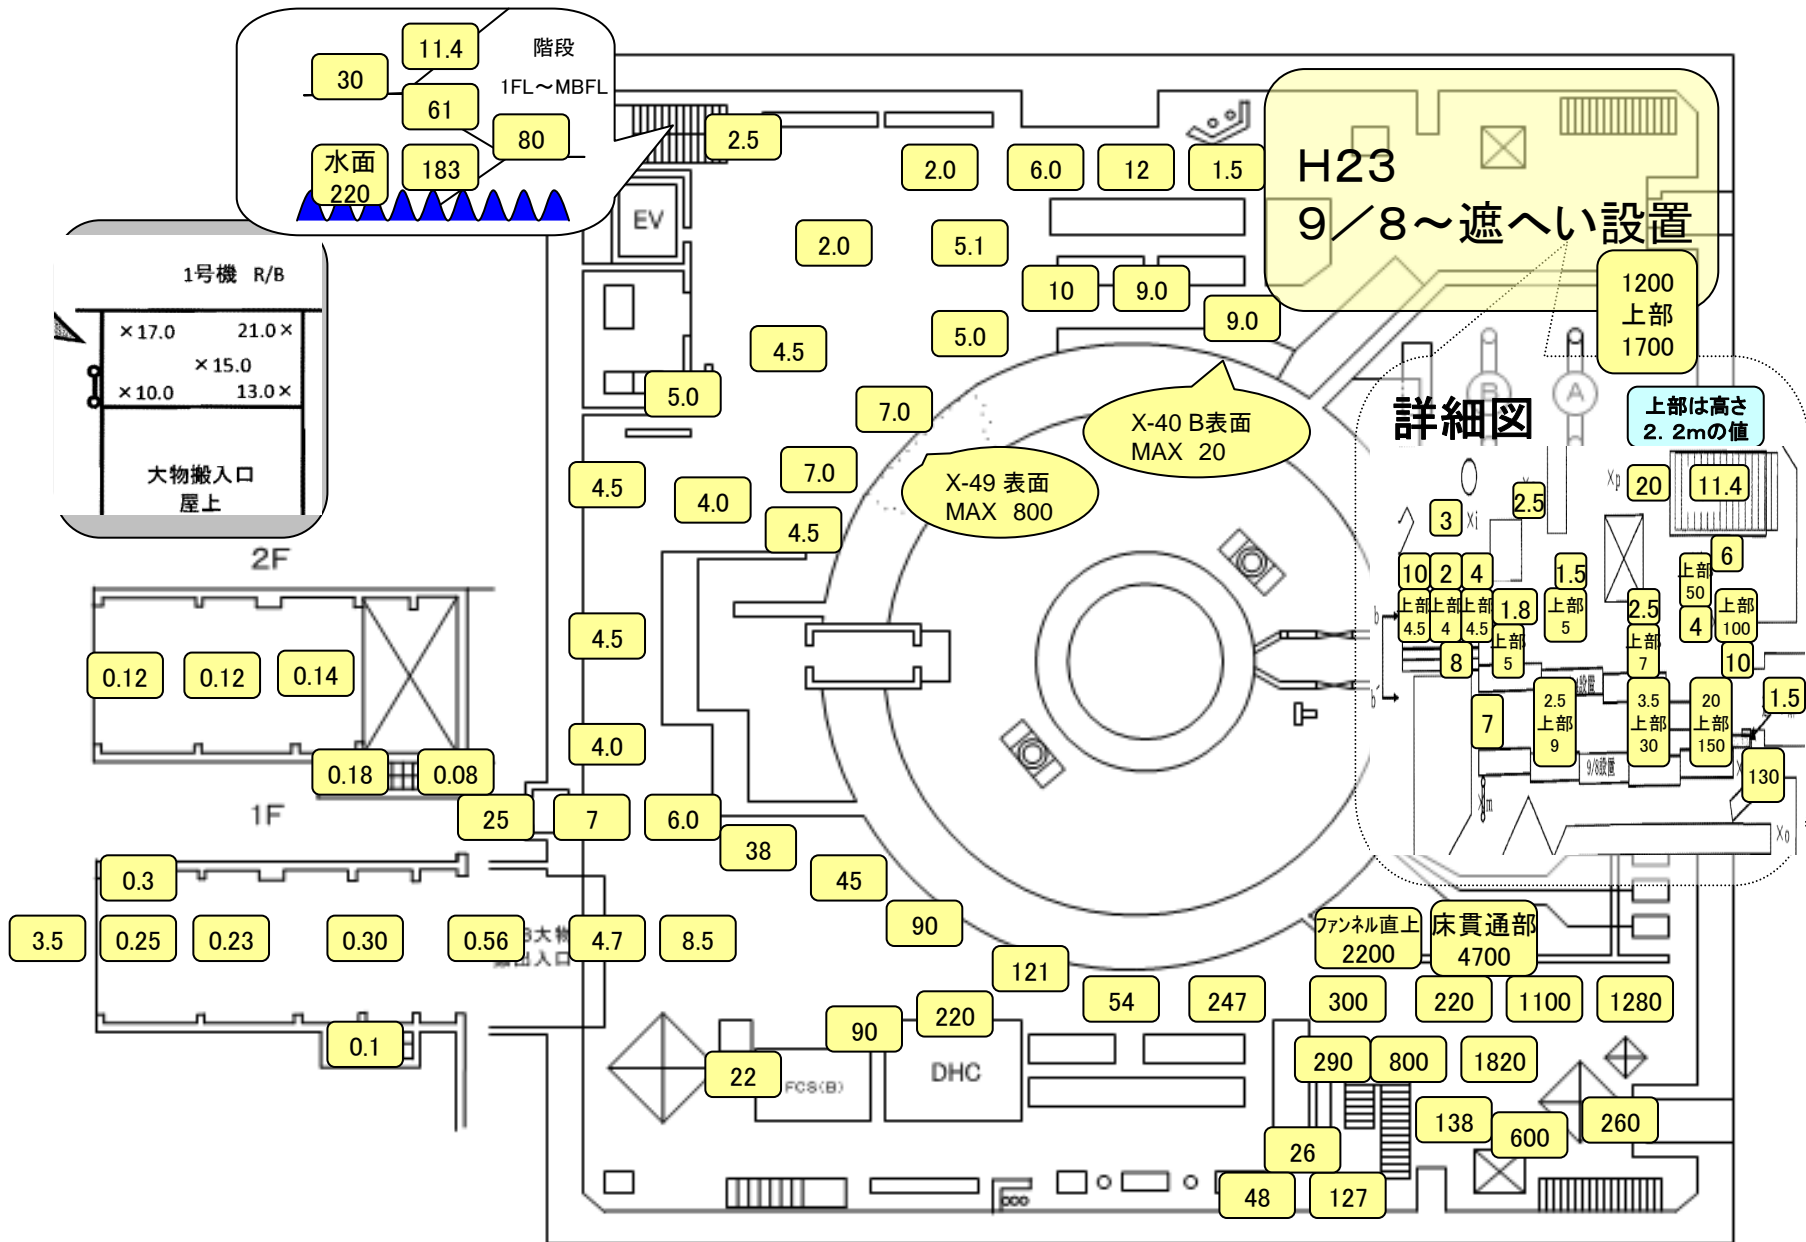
11.4
階段
30
1FL～MBFL
61
80
水面
220
183
2.5
EV
2.0
6.0
12
1.5
H23
9／8～遮へい設置
1号機 R/B
×17.0
21.0×
×15.0
×10.0
13.0×
大物搬入口
屋上
2.0
5.1
10
9.0
9.0
1200
上部
1700
4.5
5.0
5.0
7.0
X-40 B表面
MAX 20
詳細図
上部は高さ
2. 2mの値
7.0
X-49 表面
MAX 800
4.5
4.0
4.5
20
11.4
3
2.5
6
10
2
4
1.5
上部
50
上部
4.5
上部
4
上部
4.5
1.8
上部
5
2.5
上部
100
4
上部
5
上部
7
10
8
2F
0.12
0.12
0.14
4.5
7
2.5
上部
9
3.5
上部
30
20
上部
150
1.5
0.18
0.08
4.0
130
1F
25
7
6.0
38
0.3
45
3.5
0.25
0.23
0.30
0.56
4.7
8.5
90
ファンネル直上
2200
床貫通部
4700
121
54
247
300
220
1100
1280
0.1
90
220
22
FCS(B)
DHC
290
800
1820
138
600
260
26
48
127